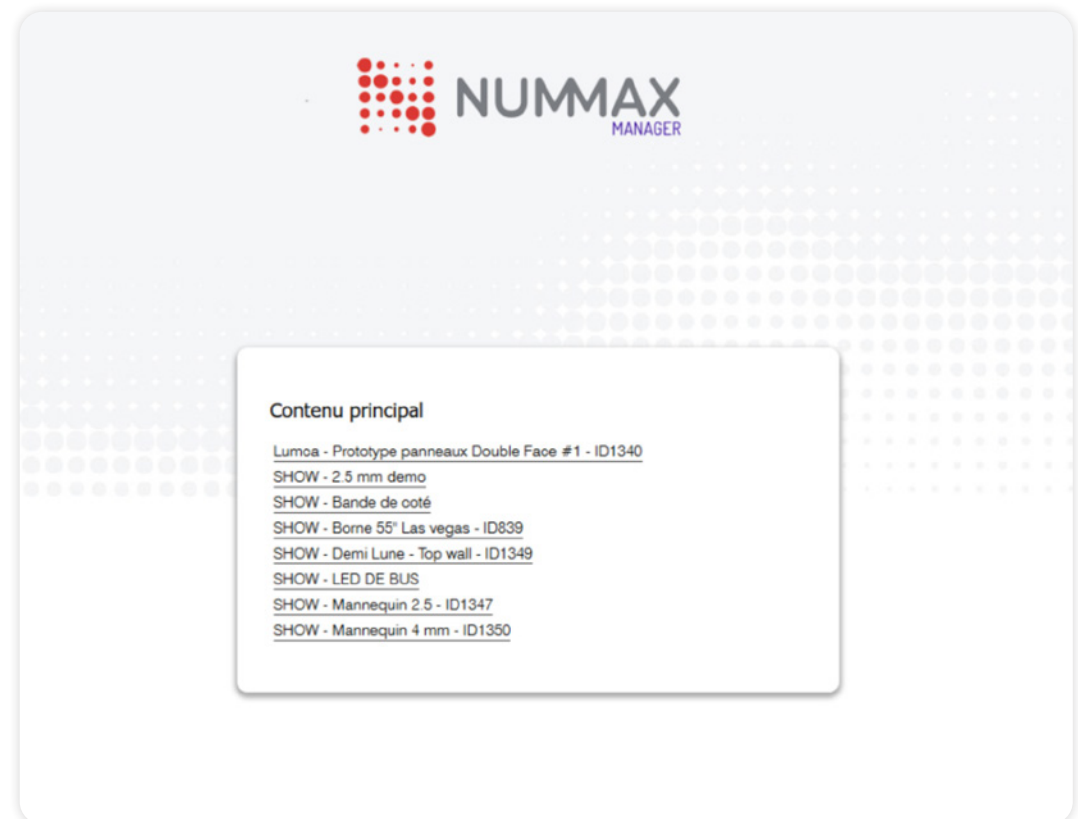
NUMMAX
MANAGER

Contenu principal

Lumoa - Prototype panneaux Double Face #1 - ID1340
SHOW - 2.5 mm demo
SHOW - Bande de coté
SHOW - Borne 55" Las vegas - ID839
SHOW - Demi Lune - Top wall - ID1349
SHOW - LED DE BUS
SHOW - Mannequin 2.5 - ID1347
SHOW - Mannequin 4 mm - ID1350